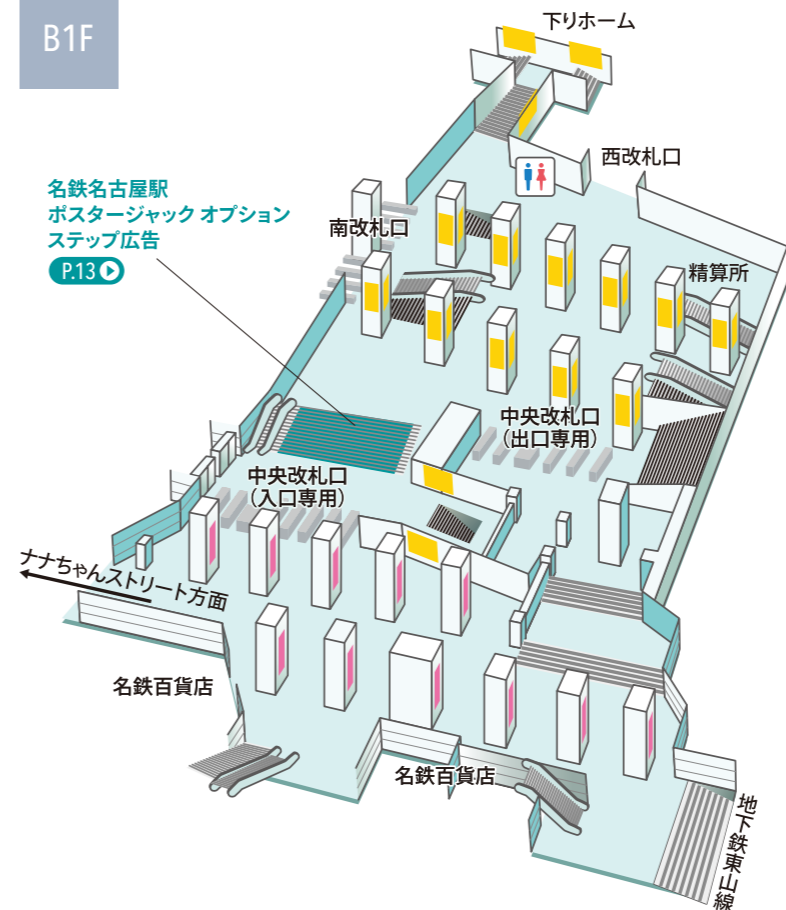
B1F

下りホーム

西改札口

名鉄名古屋駅
ポスタージャック オプション
ステップ広告
P.13

南改札口

精算所

中央改札口
（出口専用）

中央改札口
（入口専用）

ナナちゃんストリート方面

名鉄百貨店

名鉄百貨店

地下鉄東山線